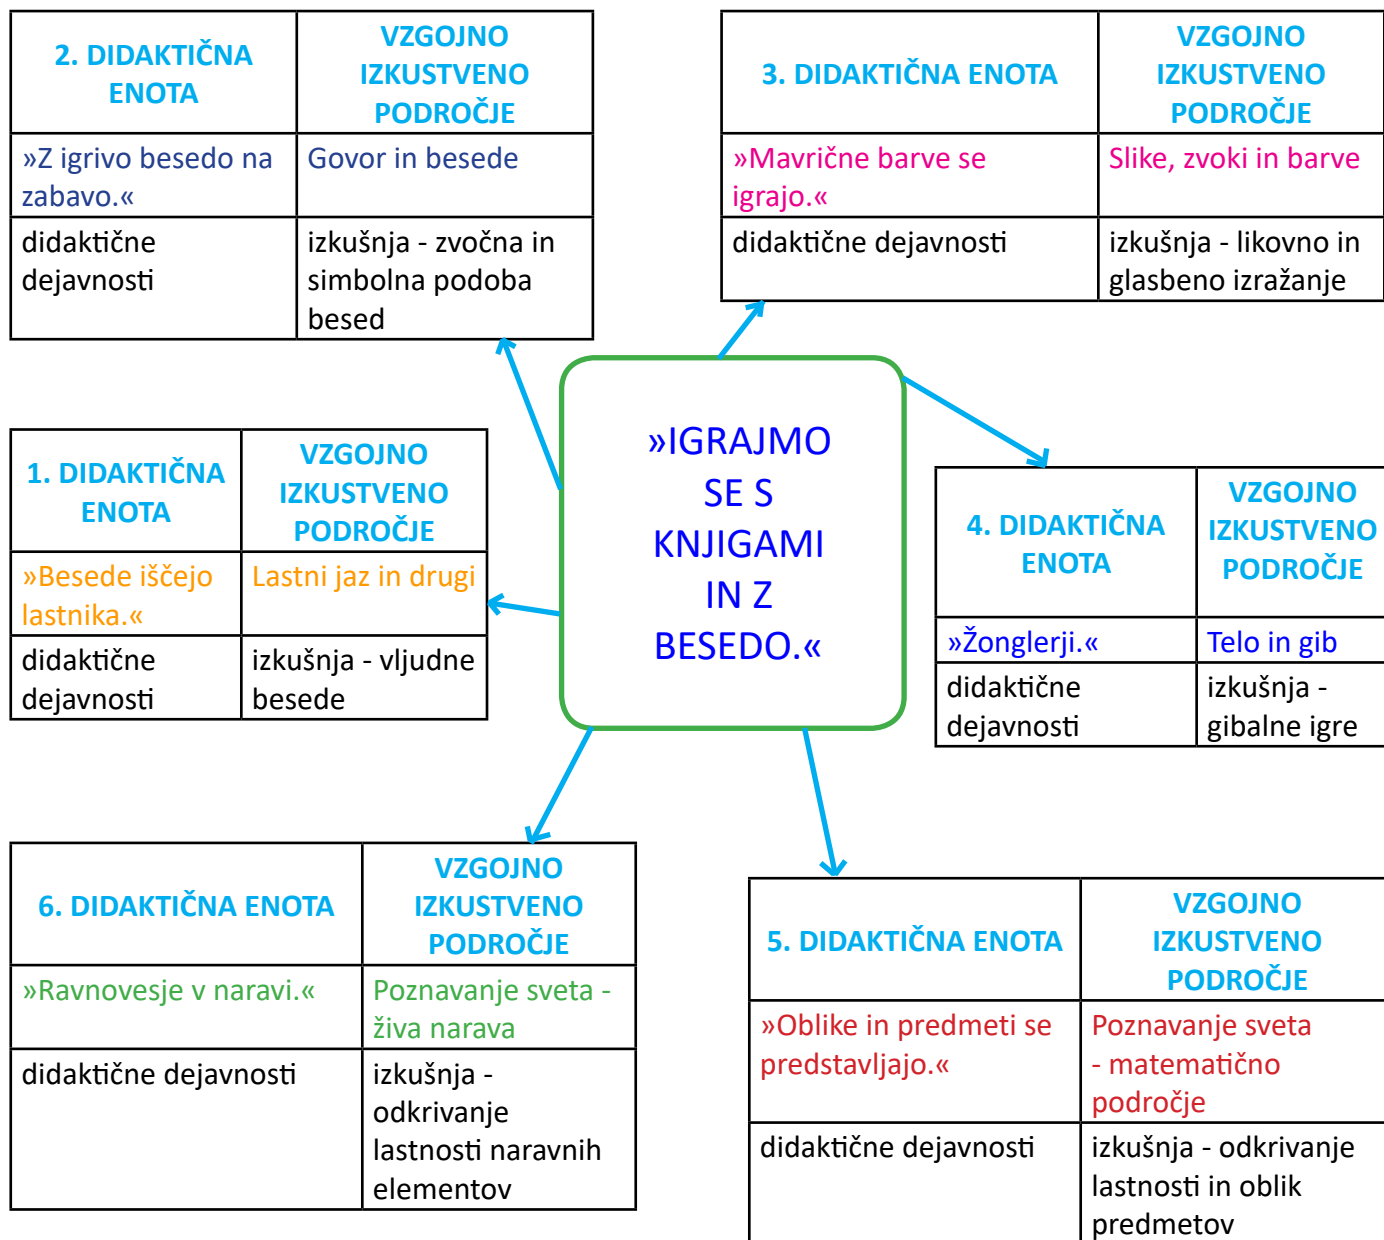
| 2. DIDAKTIČNA ENOTA | VZGOJNO IZKUSTVENO PODROČJE |
|---|---|
| »Z igrivo besedo na zabavo.« | Govor in besede |
| didaktične dejavnosti | izkušnja - zvočna in simbolna podoba besed |

| 3. DIDAKTIČNA ENOTA | VZGOJNO IZKUSTVENO PODROČJE |
|---|---|
| »Mavrične barve se igrajo.« | Slike, zvoki in barve |
| didaktične dejavnosti | izkušnja - likovno in glasbeno izražanje |

»IGRAJMO SE S KNJIGAMI IN Z BESEDO.«

| 1. DIDAKTIČNA ENOTA | VZGOJNO IZKUSTVENO PODROČJE |
|---|---|
| »Besede iščejo lastnika.« | Lastni jaz in drugi |
| didaktične dejavnosti | izkušnja - vljudne besede |

| 4. DIDAKTIČNA ENOTA | VZGOJNO IZKUSTVENO PODROČJE |
|---|---|
| »Žonglerji.« | Telo in gib |
| didaktične dejavnosti | izkušnja - gibalne igre |

| 6. DIDAKTIČNA ENOTA | VZGOJNO IZKUSTVENO PODROČJE |
|---|---|
| »Ravnovesje v naravi.« | Poznavanje sveta - živa narava |
| didaktične dejavnosti | izkušnja - odkrivanje lastnosti naravnih elementov |

| 5. DIDAKTIČNA ENOTA | VZGOJNO IZKUSTVENO PODROČJE |
|---|---|
| »Oblike in predmeti se predstavljajo.« | Poznavanje sveta - matematično področje |
| didaktične dejavnosti | izkušnja - odkrivanje lastnosti in oblik predmetov |